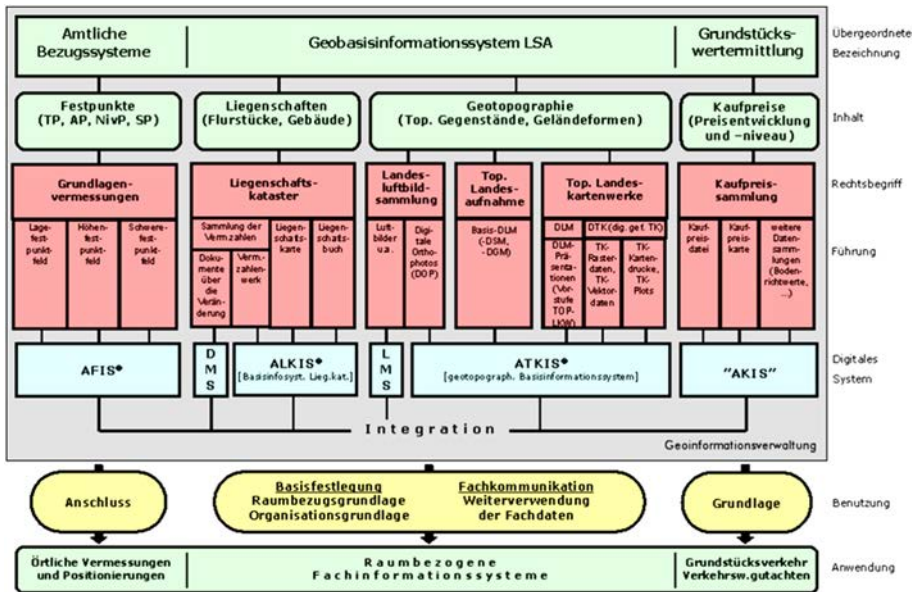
Amtliche Bezugssysteme | Geobasisinformationssystem LSA | Grundstückswertermittlung | Übergeordnete Bezeichnung

Festpunkte (TP, AP, NivP, SP) | Liegenschaften (Flurstücke, Gebäude) | Geotopographie (Top. Gegenstände, Geländeformen) | Kaufpreise (Preisentwicklung und -niveau) | Inhalt

Grundlagenvermessungen | Liegenschaftskataster | Landesluftbildsammlung | Top. Landesaufnahme | Top. Landeskartenwerke | Kaufpreissammlung | Rechtsbegriff

Lagefestpunktfeld | Höhenfestpunktfeld | Schwerefestpunktfeld | Sammlung der Vermzahlen | Dokumente über die Veränderung | Vermzahlenwerk | Liegenschaftskarte | Liegenschaftsbuch | Luftbilder u.a. | Digitale Orthophotos (DOP) | Basis-DLM (-DSM, -DGM) | DLM | DLM-Präsentationen (Vorstufe TOP-LKW) | DTK (dig. gef. TK) | TK-Rasterdaten, TK-Vektordaten | TK-Kartendrucke, TK-Plots | Kaufpreisdatei | Kaufpreiskarte | weitere Datensammlungen (Bodenrichtwerte, ...) | Führung

AFIS* | DMS | ALKIS* [Basisinfosyst. Lieg.kat.] | LMS | ATKIS* [geotopograph. Basisinformationssystem] | "AKIS" | Digitales System

Integration

Geoinformationsverwaltung

Anschluss | Basisfestlegung Raumbezugsgrundlage Organisationsgrundlage | Fachkommunikation Weiterverwendung der Fachdaten | Grundlage | Benutzung

Örtliche Vermessungen und Positionierungen | Raumbezogene Fachinformationssysteme | Grundstücksverkehr Verkehrsw.gutachten | Anwendung